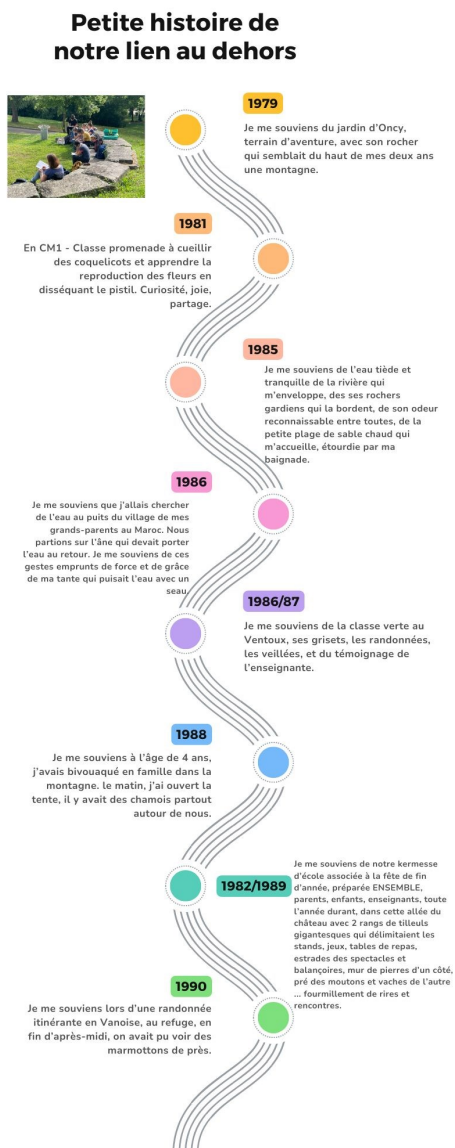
Petite histoire de notre lien au dehors

1979

Je me souviens du jardin d'Oncy, terrain d'aventure, avec son rocher qui semblait du haut de mes deux ans une montagne.

1981

En CM1 - Classe promenade à cueillir des coquelicots et apprendre la reproduction des fleurs en disséquant le pistil. Curiosité, joie, partage.

1985

Je me souviens de l'eau tiède et tranquille de la rivière qui m'enveloppe, des ses rochers gardiens qui la bordent, de son odeur reconnaissable entre toutes, de la petite plage de sable chaud qui m'accueille, étourdie par ma baignade.

1986

Je me souviens que j'allais chercher de l'eau au puits du village de mes grands-parents au Maroc. Nous partions sur l'âne qui devait porter l'eau au retour. Je me souviens de ces gestes emprunts de force et de grâce de ma tante qui puisait l'eau avec un seau.

1986/87

Je me souviens de la classe verte au Ventoux, ses grisets, les randonnées, les veillées, et du témoignage de l'enseignante.

1988

Je me souviens à l'âge de 4 ans, j'avais bivouaqué en famille dans la montagne. le matin, j'ai ouvert la tente, il y avait des chamois partout autour de nous.

1982/1989

Je me souviens de notre kermesse d'école associée à la fête de fin d'année, préparée ENSEMBLE, parents, enfants, enseignants, toute l'année durant, dans cette allée du château avec 2 rangs de tilleuls gigantesques qui délimitaient les stands, jeux, tables de repas, estrades des spectacles et balançoires, mur de pierres d'un côté, pré des moutons et vaches de l'autre ... fourmillement de rires et rencontres.

1990

Je me souviens lors d'une randonnée itinérante en Vanoise, au refuge, en fin d'après-midi, on avait pu voir des marmottons de près.